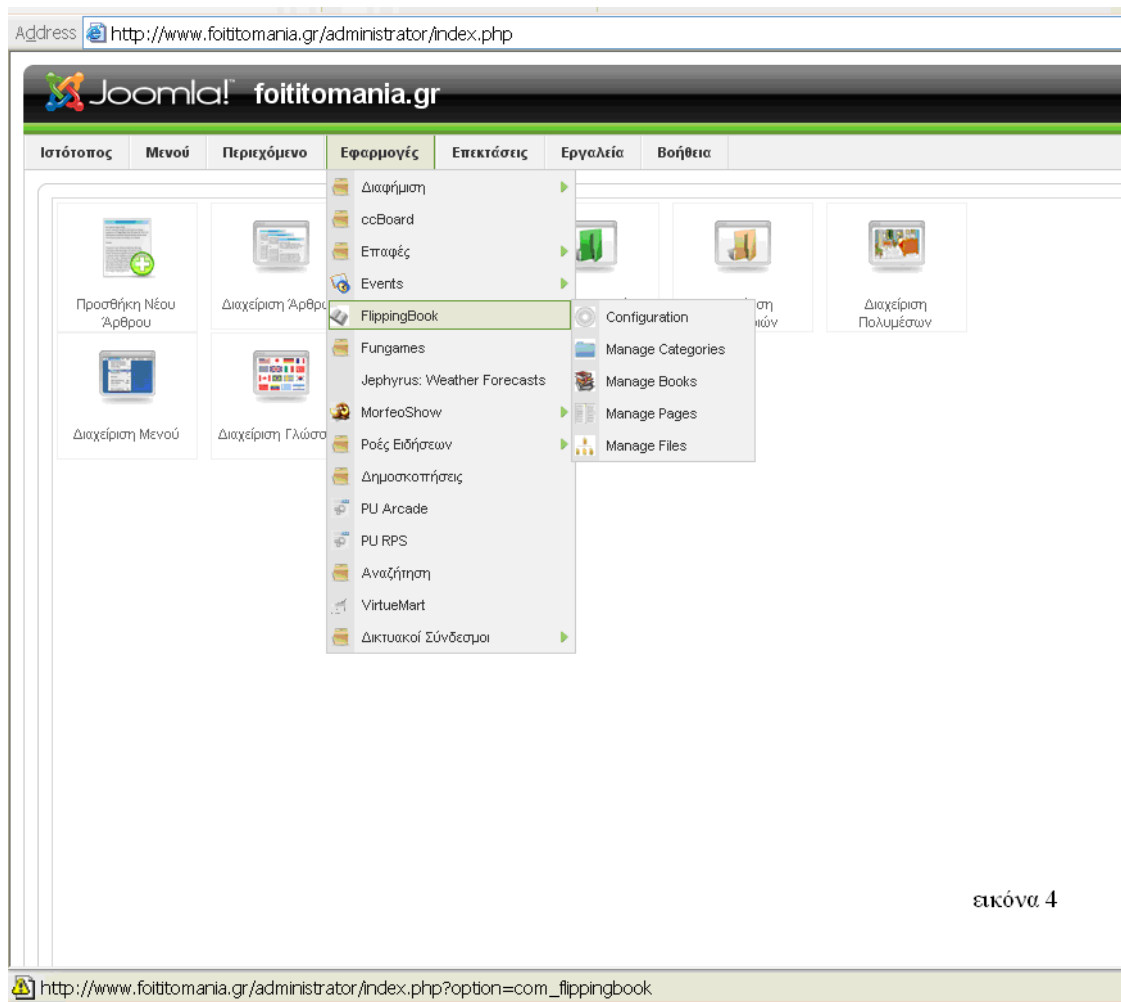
Address http://www.foititomania.gr/administrator/index.php

Joomla! foititomania.gr

Ιστότοπος | Μενού | Περιεχόμενο | Εφαρμογές | Επεκτάσεις | Εργαλεία | Βοήθεια

Προσθήκη Νέου Άρθρου
Διαχείριση Άρθρ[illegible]
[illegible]ση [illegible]ιών
Διαχείριση Πολυμέσων
Διαχείριση Μενού
Διαχείριση Γλώσσ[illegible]

Διαφήμιση
ccBoard
Επαφές
Events
FlippingBook
Fungames
Jephyrus: Weather Forecasts
MorfeoShow
Ροές Ειδήσεων
Δημοσκοπήσεις
PU Arcade
PU RPS
Αναζήτηση
VirtueMart
Δικτυακοί Σύνδεσμοι

Configuration
Manage Categories
Manage Books
Manage Pages
Manage Files

εικόνα 4

http://www.foititomania.gr/administrator/index.php?option=com_flippingbook